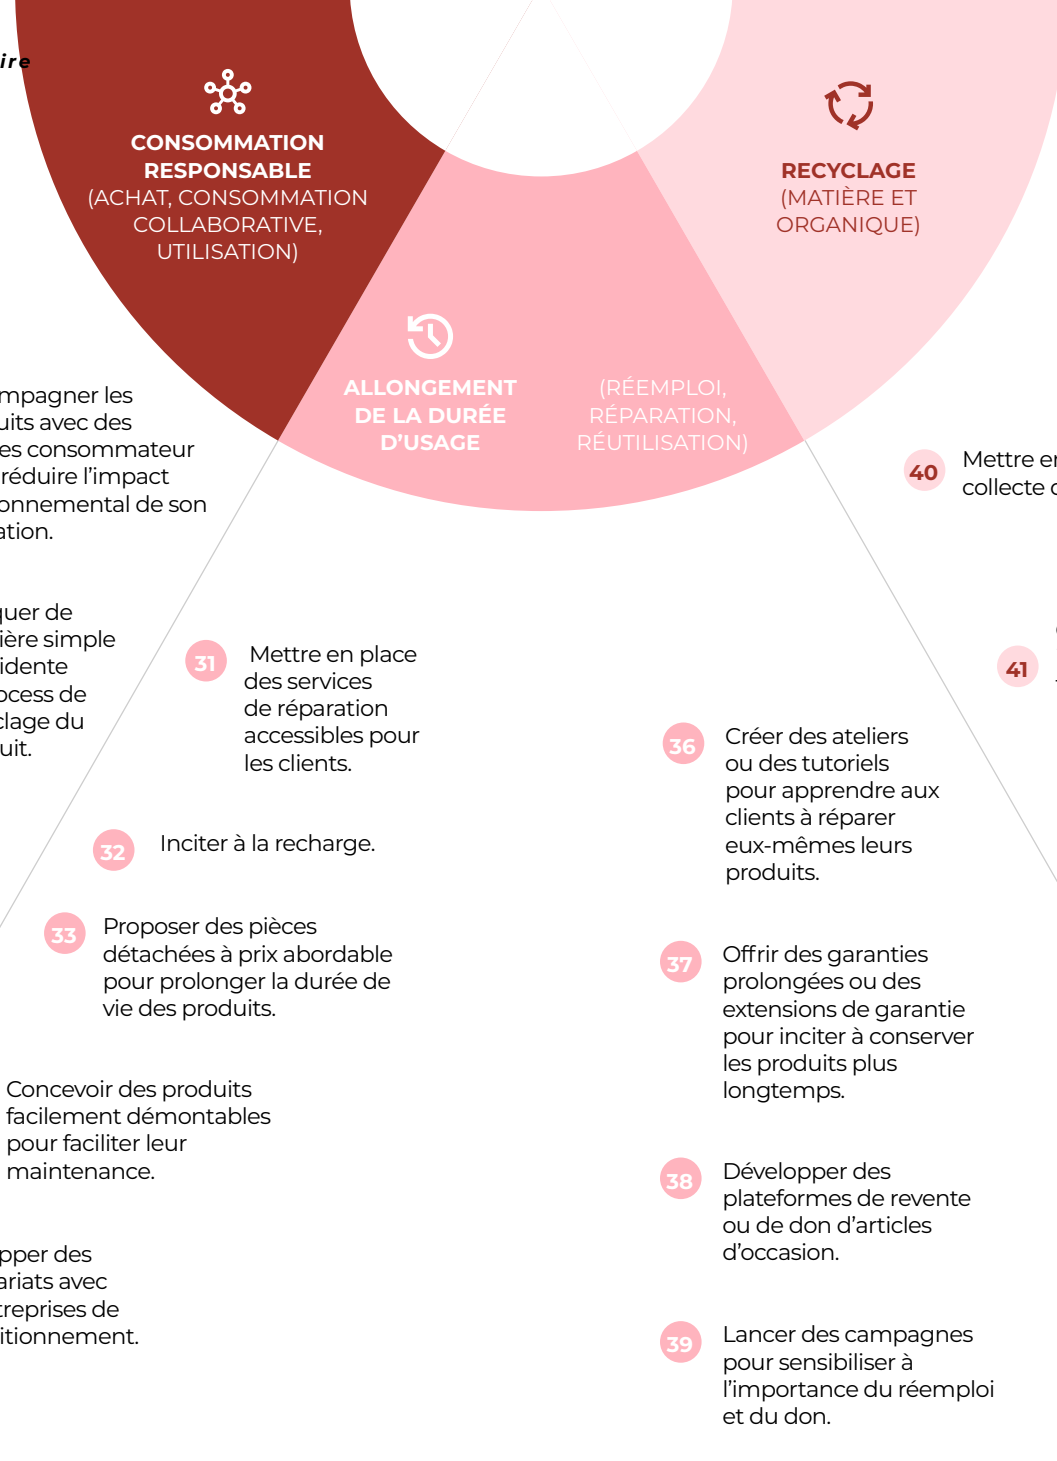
ire

CONSOMMATION RESPONSABLE (ACHAT, CONSOMMATION COLLABORATIVE, UTILISATION)

RECYCLAGE (MATIÈRE ET ORGANIQUE)

ALLONGEMENT DE LA DURÉE D'USAGE

(RÉEMPLOI, RÉPARATION, RÉUTILISATION)

mpagner les uits avec des es consommateur réduire l'impact onnemental de son ation.

40 Mettre er collecte c

quer de ière simple idente ocess de clage du uit.

31 Mettre en place des services de réparation accessibles pour les clients.

41

36 Créer des ateliers ou des tutoriels pour apprendre aux clients à réparer eux-mêmes leurs produits.

32 Inciter à la recharge.

33 Proposer des pièces détachées à prix abordable pour prolonger la durée de vie des produits.

37 Offrir des garanties prolongées ou des extensions de garantie pour inciter à conserver les produits plus longtemps.

Concevoir des produits facilement démontables pour faciliter leur maintenance.

38 Développer des plateformes de revente ou de don d'articles d'occasion.

pper des ariats avec treprises de itionnement.

39 Lancer des campagnes pour sensibiliser à l'importance du réemploi et du don.